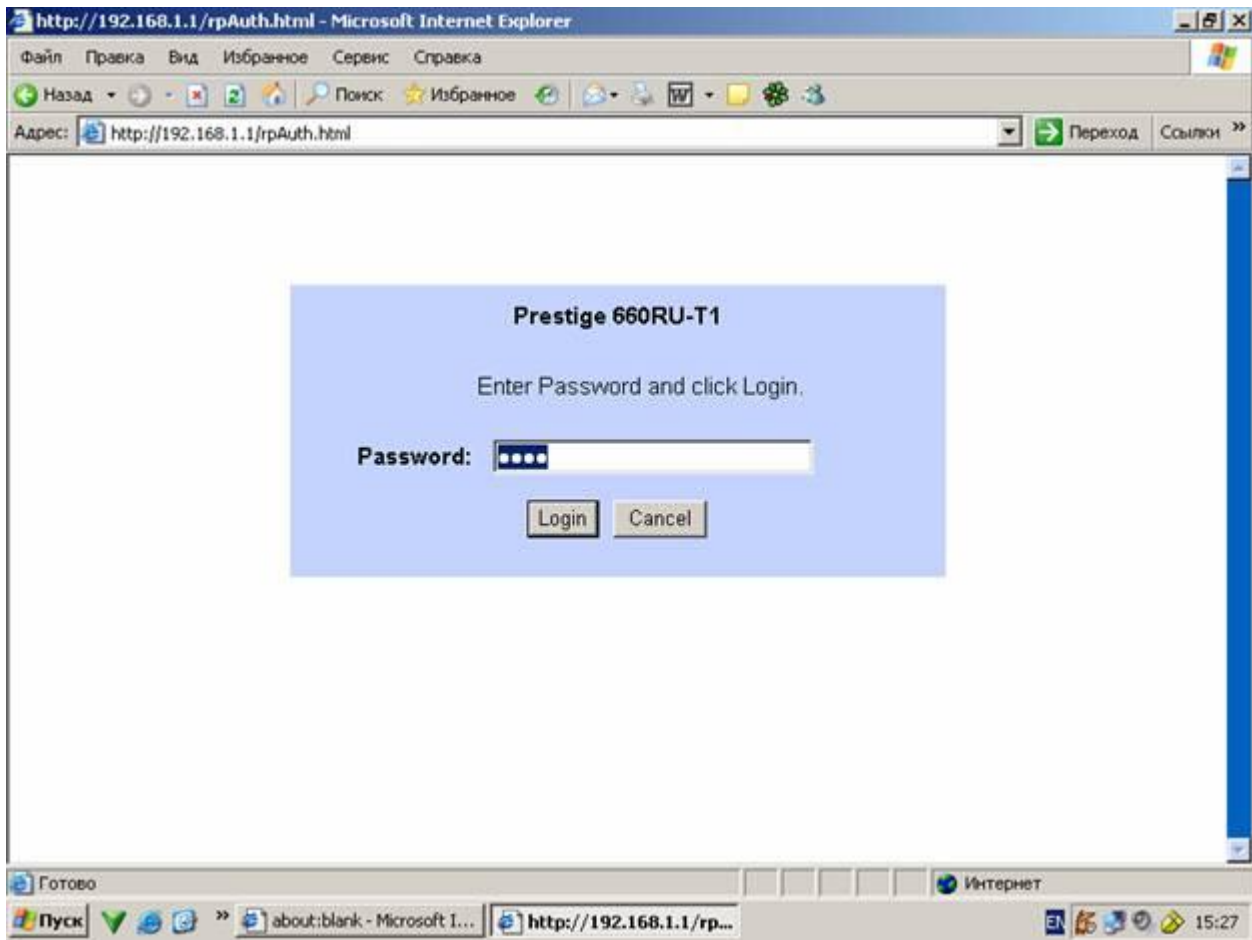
http://192.168.1.1/rpAuth.html - Microsoft Internet Explorer

Файл Правка Вид Избранное Сервис Справка

Назад Поиск Избранное

Адрес: http://192.168.1.1/rpAuth.html Переход Ссылки »

Prestige 660RU-T1

Enter Password and click Login.

Password: ••••

Login Cancel

Готово Интернет

Пуск » about:blank - Microsoft I... http://192.168.1.1/rp... EN 15:27